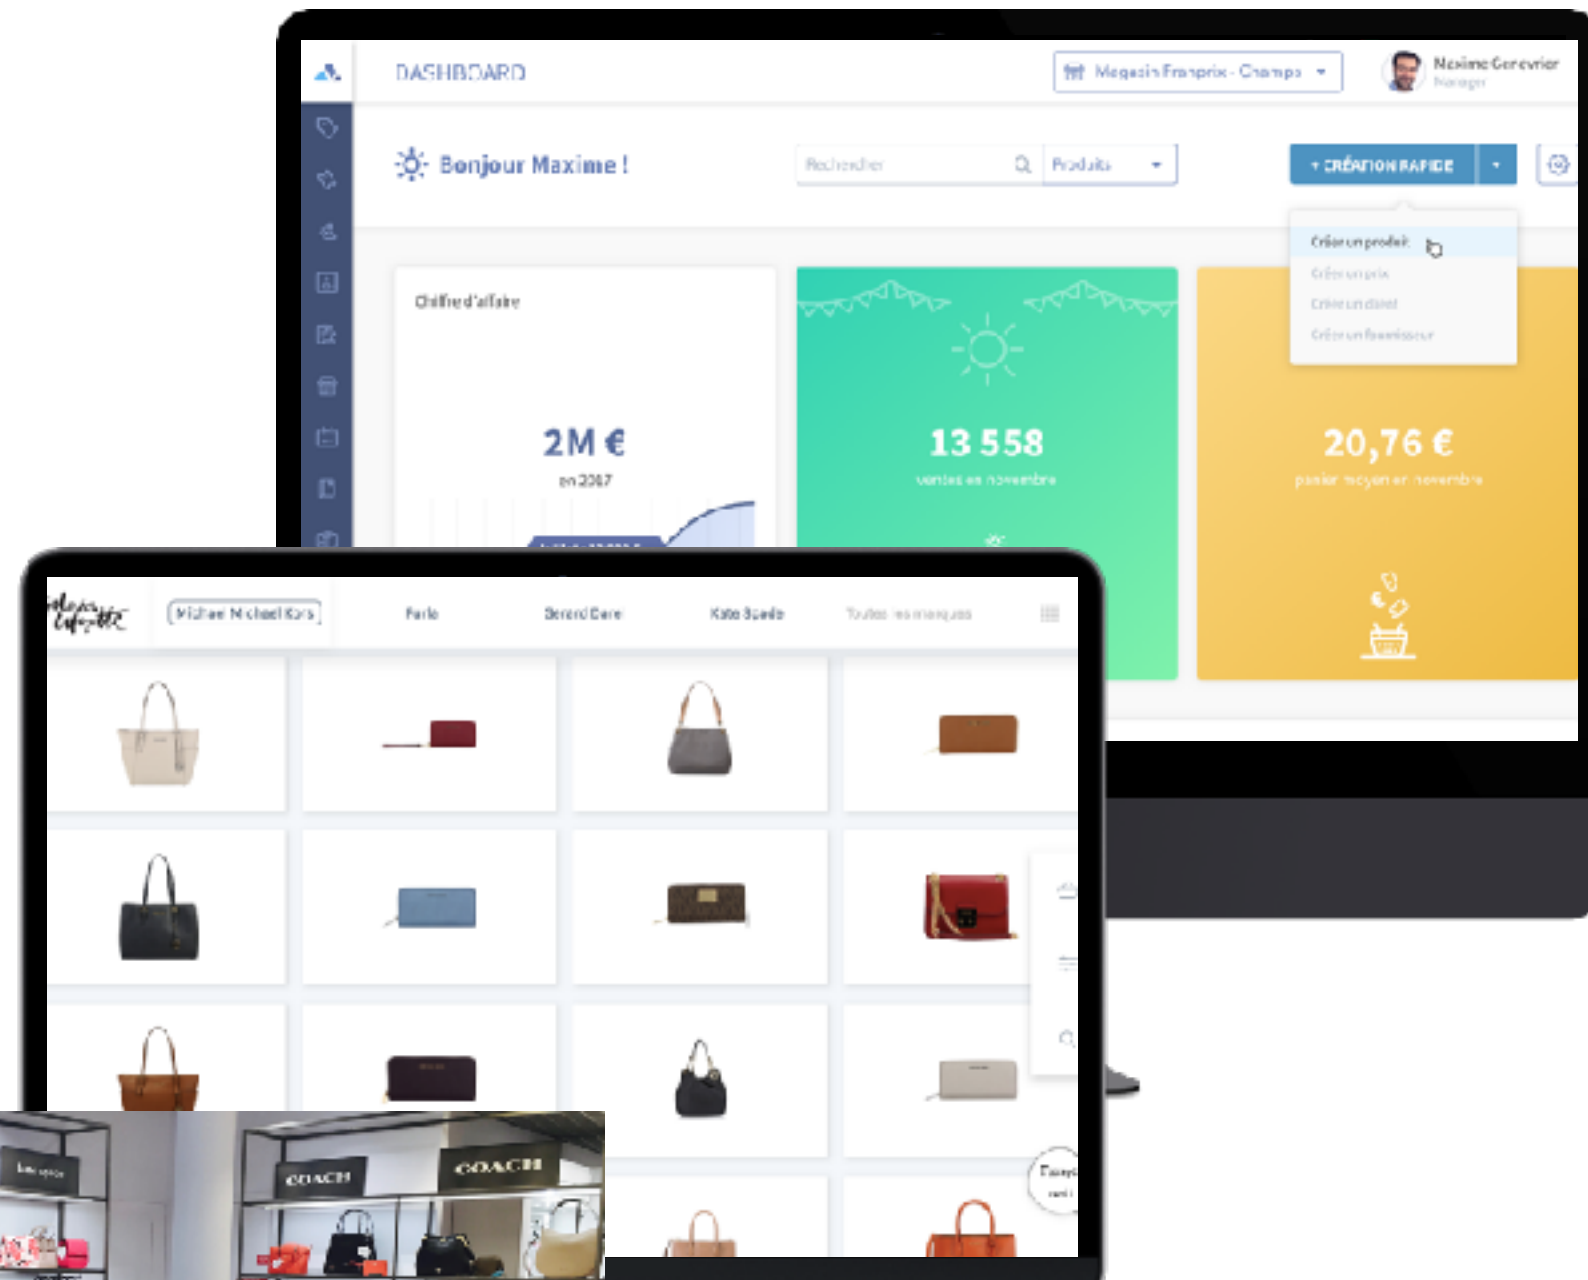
DASHBOARD

Magasin Franprix - Champs

Maxime Genevrier
Manager

Bonjour Maxime !

Rechercher

Produits

+ CRÉATION RAPIDE

Créer un produit
Créer un prix
Créer un client
Créer un fournisseur

Chiffre d'affaire

2M €
en 2017

13 558
ventes en novembre

20,76 €
panier moyen en novembre

Michael Michael Kors

Furla

Gerard Darel

Kate Spade

Toutes les marques

COACH

COACH